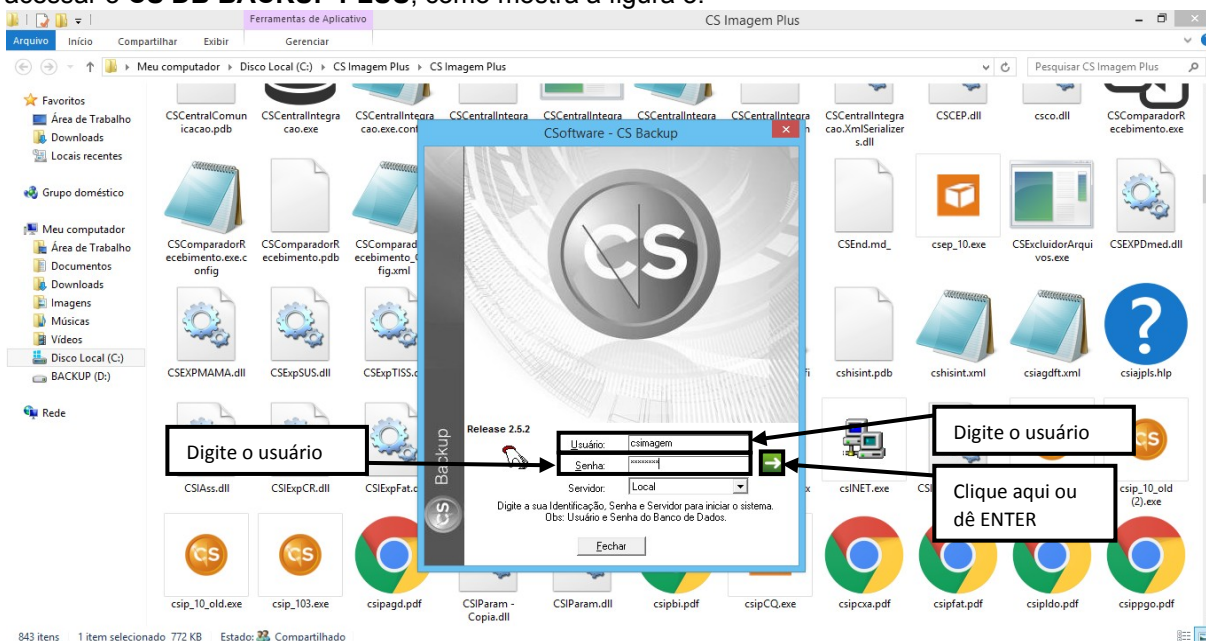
acessar o CS DB BACKUP PLUS, como mostra a figura 3.

Ferramentas de Aplicativo
CS Imagem Plus
Arquivo Início Compartilhar Exibir Gerenciar
Meu computador › Disco Local (C:) › CS Imagem Plus › CS Imagem Plus
Pesquisar CS Imagem Plus

Favoritos
Área de Trabalho
Downloads
Locais recentes
Grupo doméstico
Meu computador
Área de Trabalho
Documentos
Downloads
Imagens
Músicas
Vídeos
Disco Local (C:)
BACKUP (D:)
Rede

CSCentralComunicacao.pdb
CSCentralIntegracao.exe
CSCentralIntegracao.exe.conf
CSCentralIntegra
CSCentralIntegra
CSCentralIntegra
CSCentralIntegracao.XmlSerializers.dll
CSCEP.dll
csco.dll
CSComparadorRecebimento.exe
CSComparadorRecebimento.exe.config
CSComparadorRecebimento.pdb
CSComparadorRecebimento_Config.xml
CSEnd.md_
csep_10.exe
CSExcluidorArquivos.exe
CSEXPDmed.dll
CSEXPMAMA.dll
CSExpSUS.dll
CSExpTISS.d
cshisint.pdb
cshisint.xml
csiagdft.xml
csiajpls.hlp
CSIAss.dll
CSIExpCR.dll
CSIExpFat.d
csINET.exe
CSI
csip_10_old (2).exe
csip_10_old.exe
csip_103.exe
csipagd.pdf
CSIParam - Copia.dll
CSIParam.dll
csipbi.pdf
csipCQ.exe
csipcxa.pdf
csipfat.pdf
csipldo.pdf
csippgo.pdf

CSoftware - CS Backup
CS
Backup
Release 2.5.2
Usuário: csimagem
Senha: ********
Servidor: Local
Digite a sua Identificação, Senha e Servidor para iniciar o sistema.
Obs: Usuário e Senha do Banco de Dados.
Fechar

Digite o usuário
Digite o usuário
Clique aqui ou dê ENTER

843 itens 1 item selecionado 772 KB Estado: Compartilhado